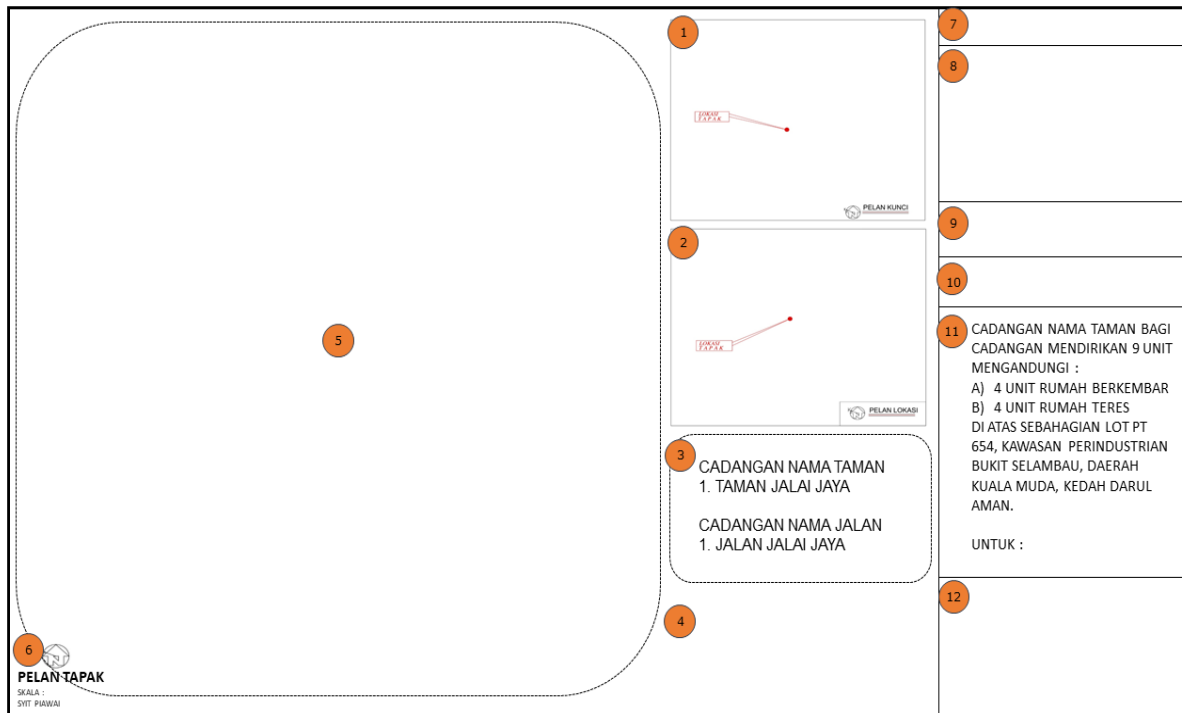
1

LOKASI TAPAK

PELAN KUNCI

2

LOKASI TAPAK

PELAN LOKASI

3

CADANGAN NAMA TAMAN
1. TAMAN JALAI JAYA

CADANGAN NAMA JALAN
1. JALAN JALAI JAYA

4

5

6

PELAN TAPAK
SKALA :
SYIT PIAWAI

7

8

9

10

11 CADANGAN NAMA TAMAN BAGI CADANGAN MENDIRIKAN 9 UNIT MENGANDUNGI :
A) 4 UNIT RUMAH BERKEMBAR
B) 4 UNIT RUMAH TERES
DI ATAS SEBAHAGIAN LOT PT 654, KAWASAN PERINDUSTRIAN BUKIT SELAMBAU, DAERAH KUALA MUDA, KEDAH DARUL AMAN.

UNTUK :

12